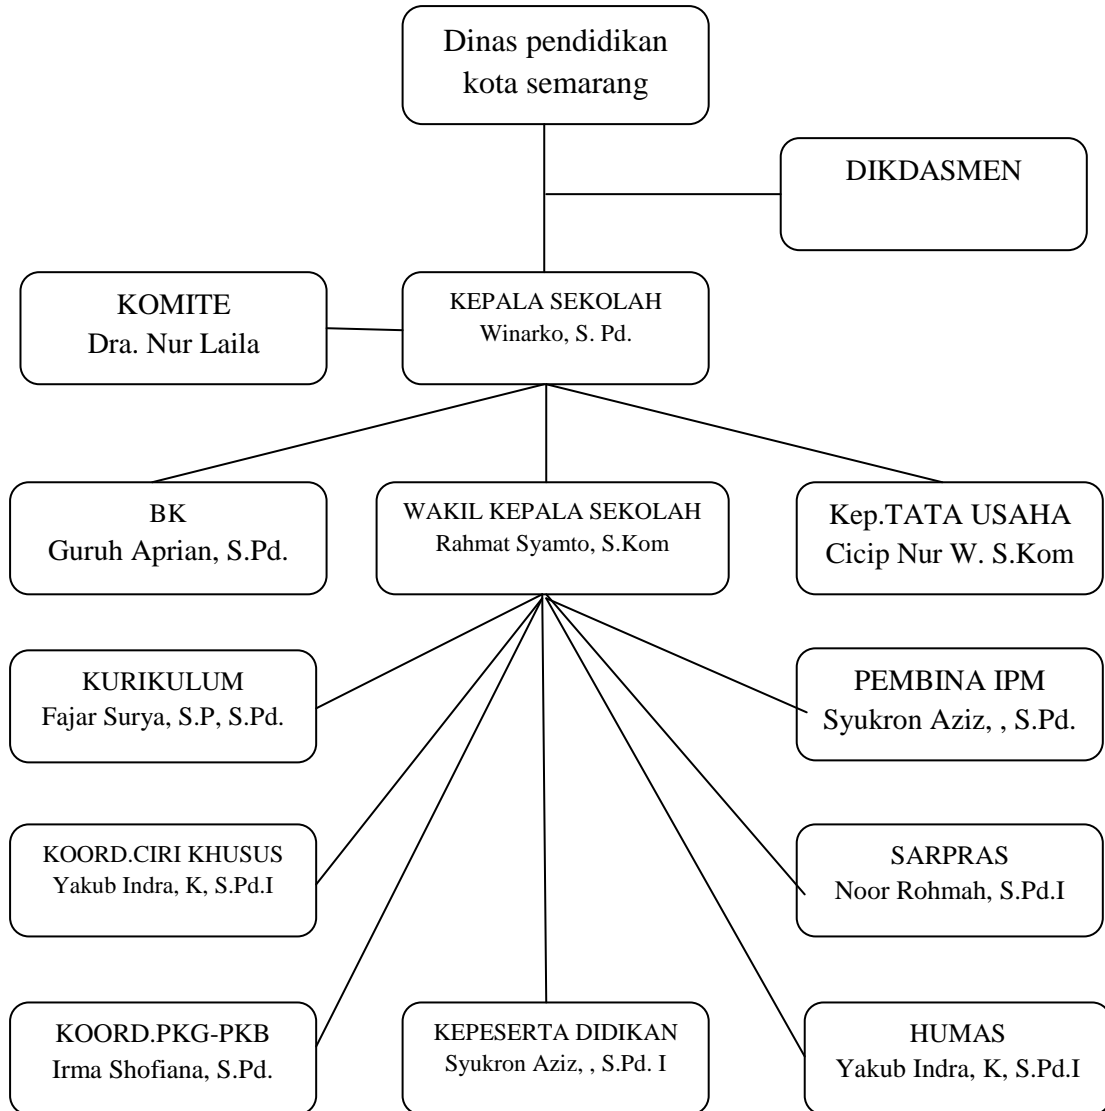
Dinas pendidikan kota semarang

DIKDASMEN

KOMITE
Dra. Nur Laila

KEPALA SEKOLAH
Winarko, S. Pd.

BK
Guruh Aprian, S.Pd.

WAKIL KEPALA SEKOLAH
Rahmat Syamto, S.Kom

Kep.TATA USAHA
Cicip Nur W. S.Kom

KURIKULUM
Fajar Surya, S.P, S.Pd.

PEMBINA IPM
Syukron Aziz, , S.Pd.

KOORD.CIRI KHUSUS
Yakub Indra, K, S.Pd.I

SARPRAS
Noor Rohmah, S.Pd.I

KOORD.PKG-PKB
Irma Shofiana, S.Pd.

KEPESERTA DIDIKAN
Syukron Aziz, , S.Pd. I

HUMAS
Yakub Indra, K, S.Pd.I